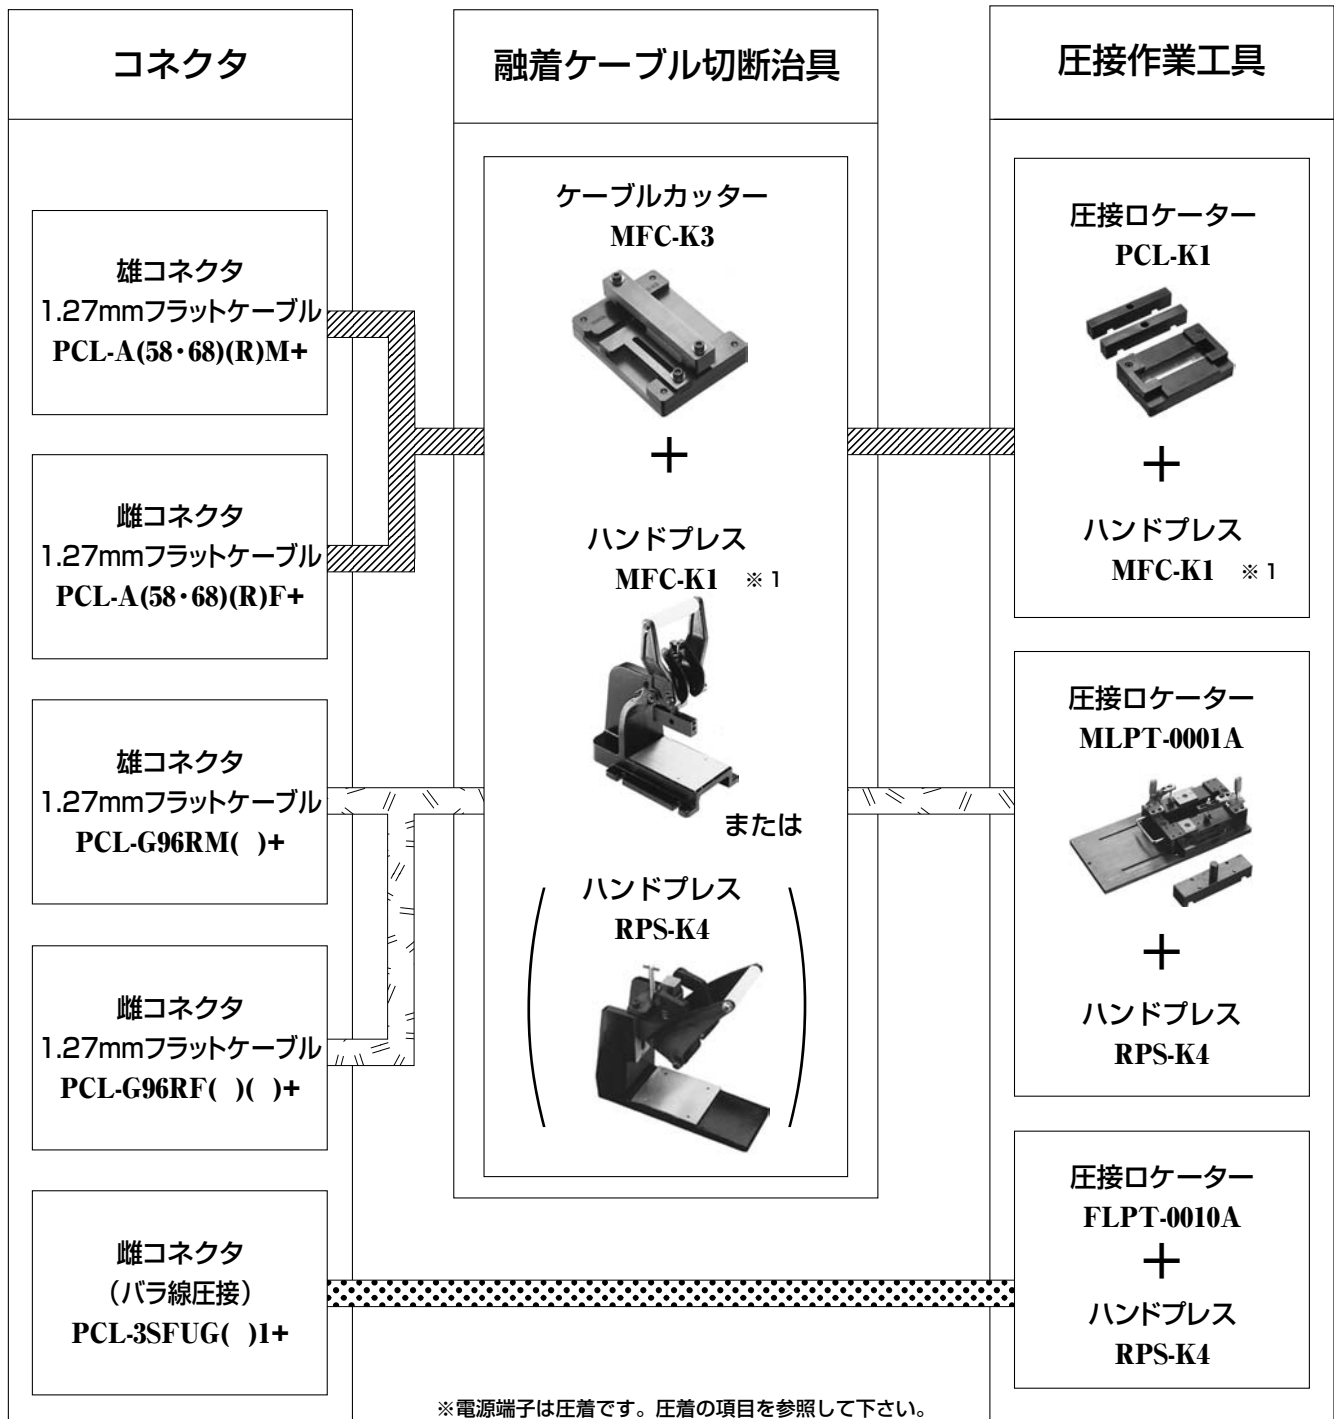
コネクタ

融着ケーブル切断治具

圧接作業工具

雄コネクタ
1.27mmフラットケーブル
PCL-A(58・68)(R)M+

雌コネクタ
1.27mmフラットケーブル
PCL-A(58・68)(R)F+

雄コネクタ
1.27mmフラットケーブル
PCL-G96RM( )+

雌コネクタ
1.27mmフラットケーブル
PCL-G96RF( )( )+

雌コネクタ
（バラ線圧接）
PCL-3SFUG( )1+

ケーブルカッター
MFC-K3

＋

ハンドプレス
MFC-K1 ※1

または

ハンドプレス
RPS-K4

圧接ロケーター
PCL-K1

＋

ハンドプレス
MFC-K1 ※1

圧接ロケーター
MLPT-0001A

＋

ハンドプレス
RPS-K4

圧接ロケーター
FLPT-0010A
＋
ハンドプレス
RPS-K4

※電源端子は圧着です。圧着の項目を参照して下さい。